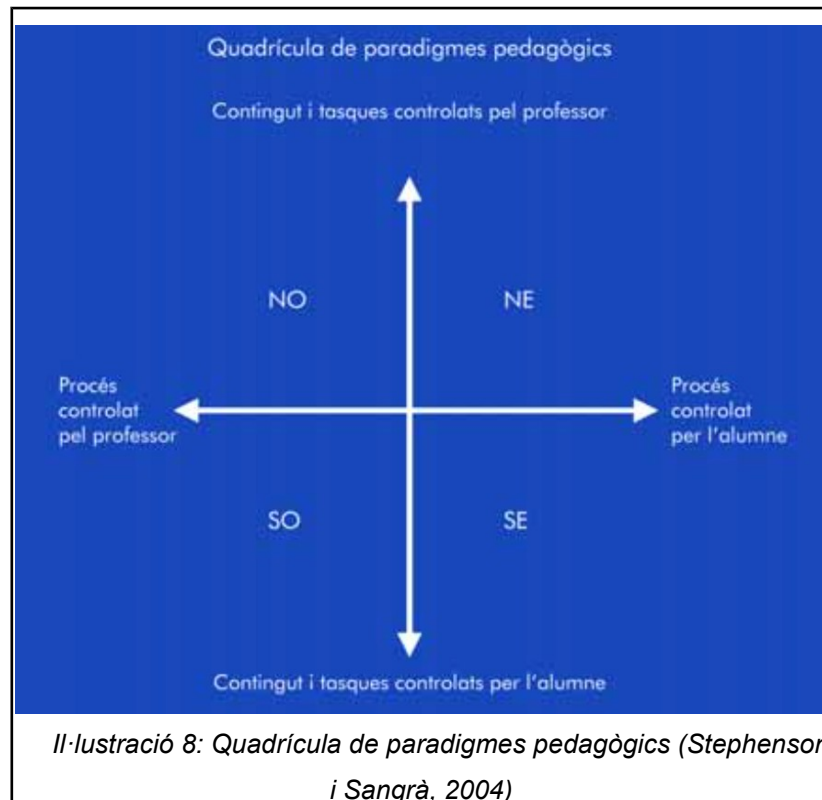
Quadrícula de paradigmes pedagògics

Contingut i tasques controlats pel professor

NO

NE

Procés controlat pel professor

Procés controlat per l'alumne

SO

SE

Contingut i tasques controlats per l'alumne

Il·lustració 8: Quadrícula de paradigmes pedagògics (Stephenson i Sangrà, 2004)